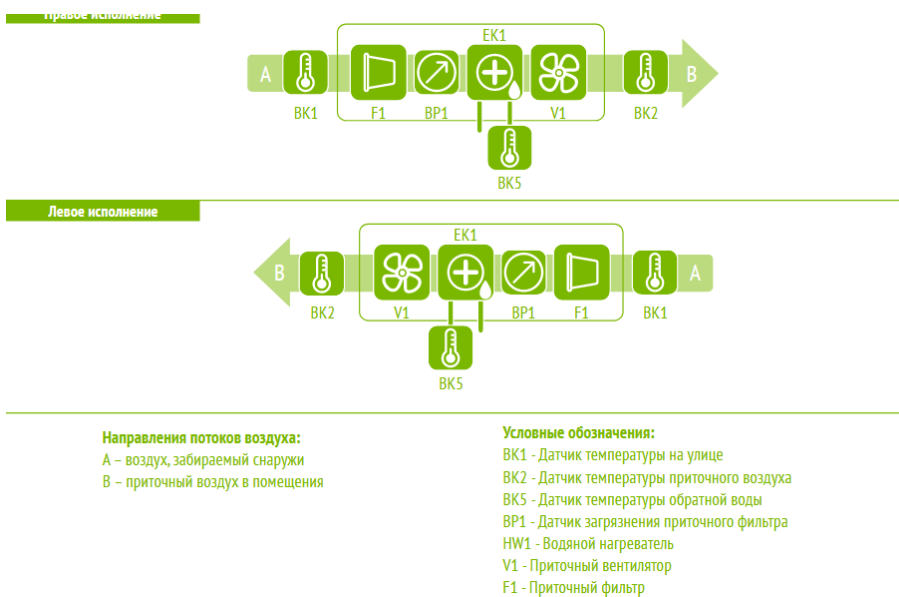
Правое исполнение

EK1

A

B

BK1

F1

BP1

V1

BK2

BK5

Левое исполнение

EK1

B

A

BK2

V1

BP1

F1

BK1

BK5

Направления потоков воздуха:
A – воздух, забираемый снаружи
B – приточный воздух в помещения

Условные обозначения:
BK1 - Датчик температуры на улице
BK2 - Датчик температуры приточного воздуха
BK5 - Датчик температуры обратной воды
BP1 - Датчик загрязнения приточного фильтра
HW1 - Водяной нагреватель
V1 - Приточный вентилятор
F1 - Приточный фильтр